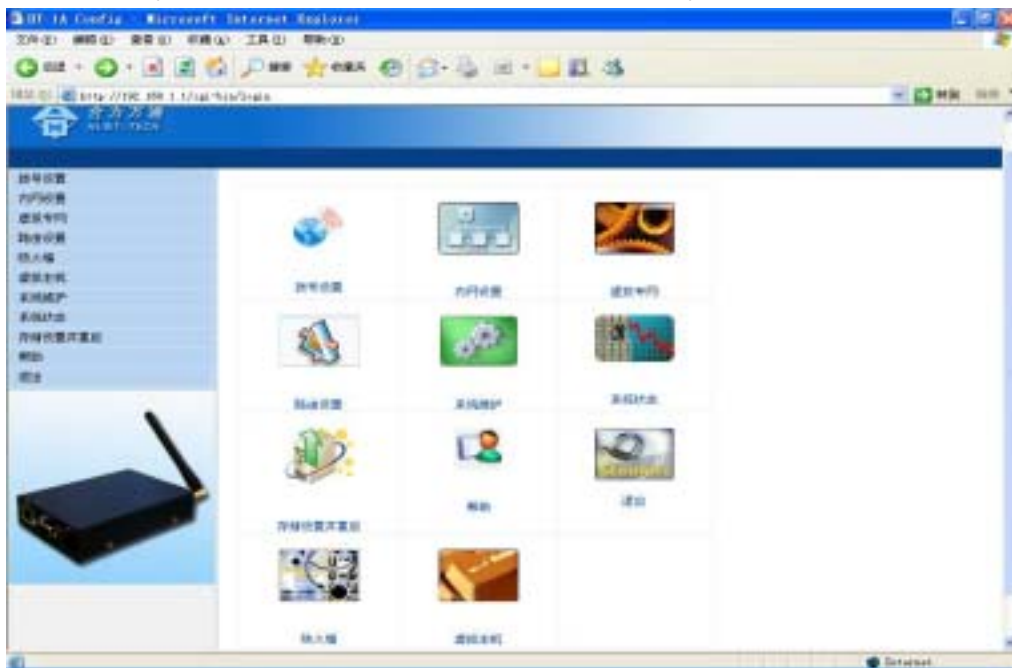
HF-IA Config - Microsoft Internet Explorer

文件(F) 编辑(E) 查看(V) 收藏(A) 工具(T) 帮助(H)

后退 · 搜索 收藏夹

地址(D) http://192.168.1.1/cgi-bin/login

转到 链接

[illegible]

拨号设置
内网设置
虚拟专网
路由设置
防火墙
虚拟主机
系统维护
系统状态
存储设置并重启
帮助
退出

拨号设置
内网设置
虚拟专网
路由设置
系统维护
系统状态
存储设置并重启
帮助
退出
防火墙
虚拟主机

Internet